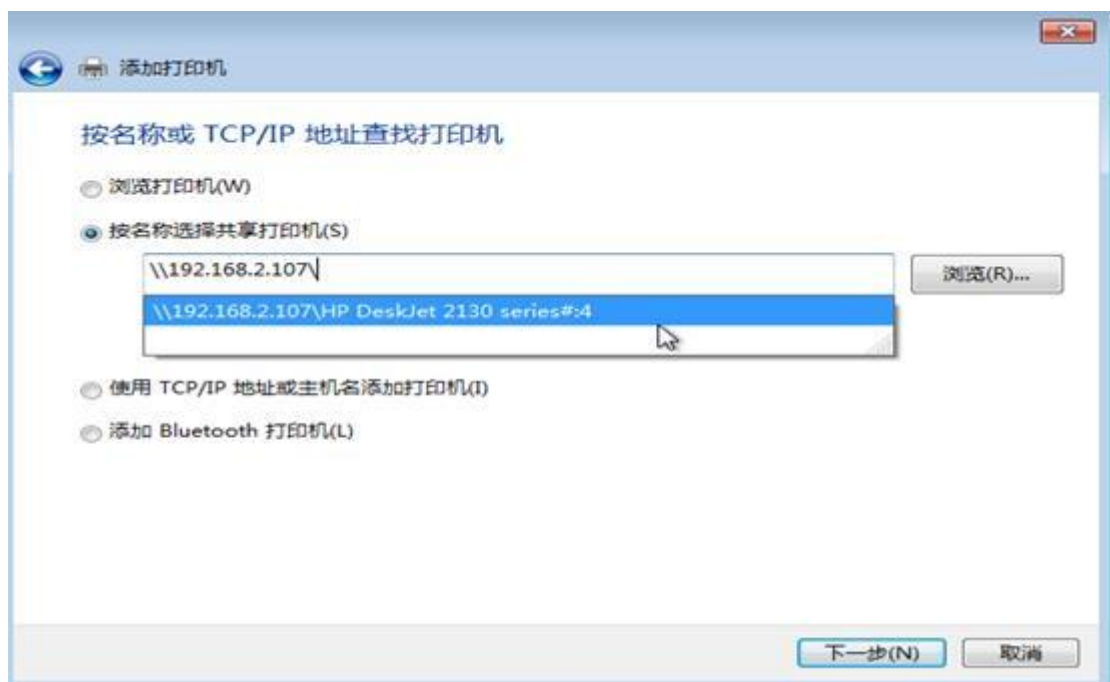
添加打印机

按名称或 TCP/IP 地址查找打印机

浏览打印机(W)

按名称选择共享打印机(S)

\\192.168.2.107\

浏览(R)...

\\192.168.2.107\HP DeskJet 2130 series#:4

使用 TCP/IP 地址或主机名添加打印机(I)

添加 Bluetooth 打印机(L)

下一步(N)

取消